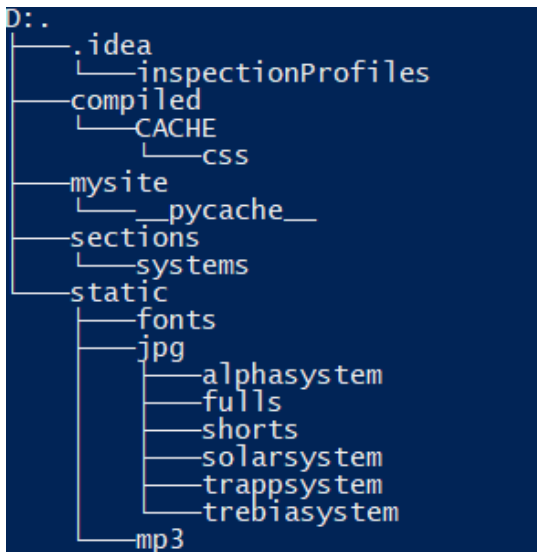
D:.
├───.idea
│   └───inspectionProfiles
├───compiled
│   └───CACHE
│       └───css
├───mysite
│   └───__pycache__
├───sections
│   └───systems
└───static
    ├───fonts
    ├───jpg
    │   ├───alphasystem
    │   ├───fulls
    │   ├───shorts
    │   ├───solarsystem
    │   ├───trappsystem
    │   └───trebiasystem
    └───mp3